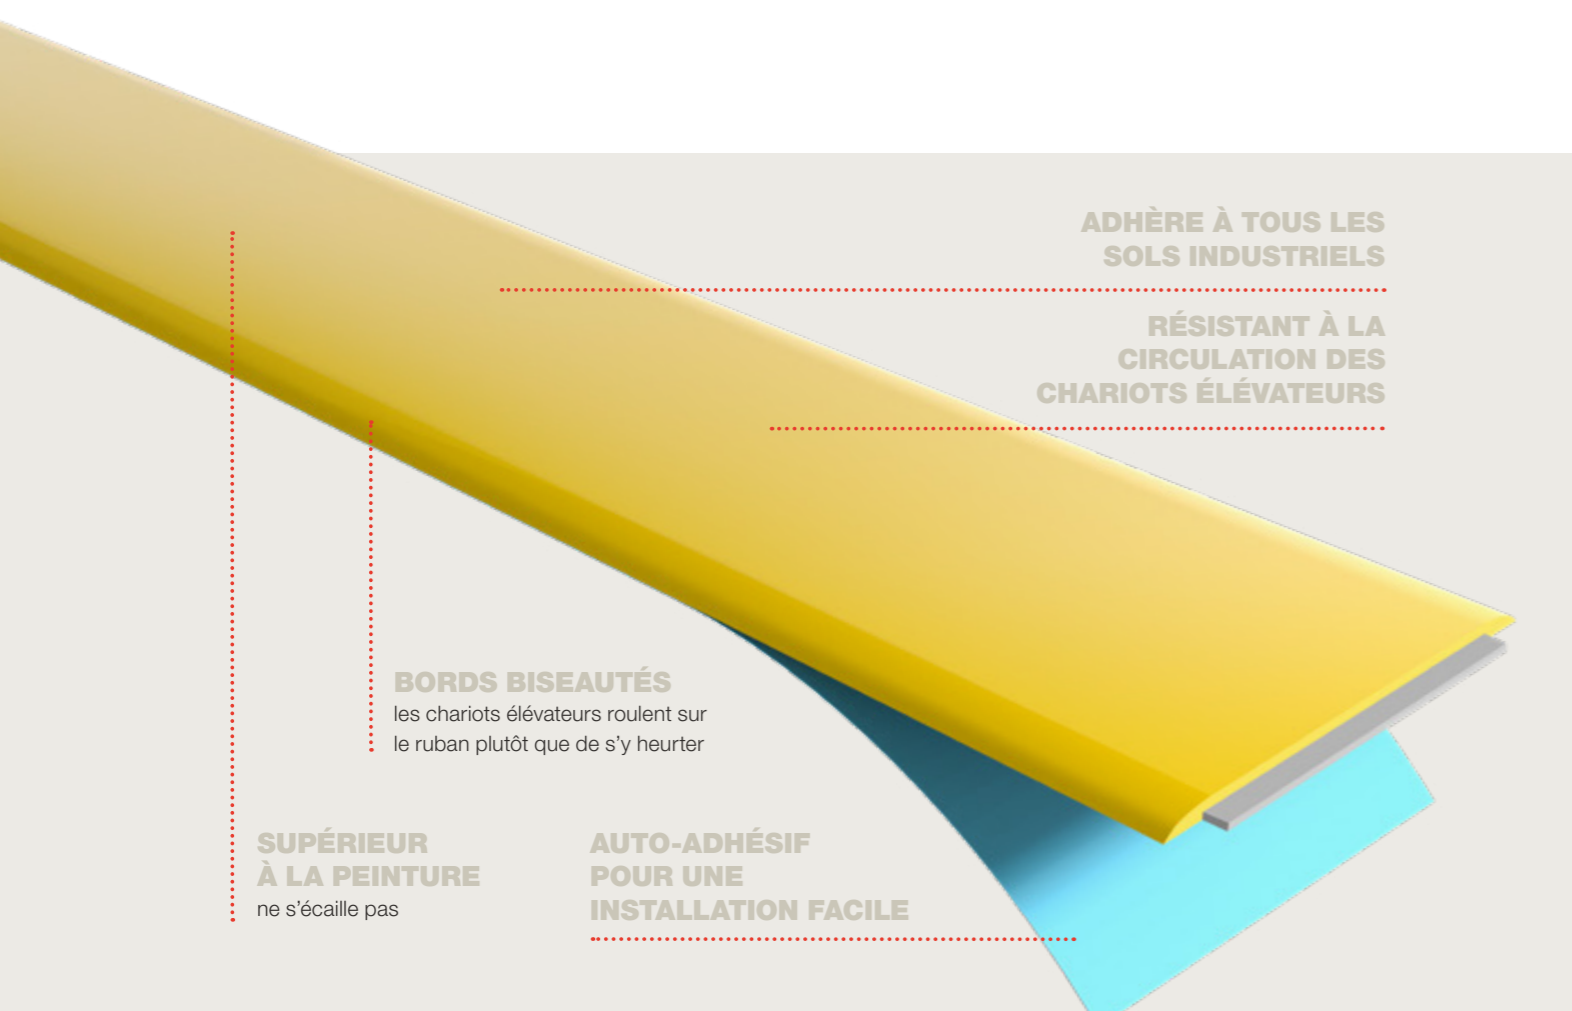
ADHÈRE À TOUS LES SOLS INDUSTRIELS

RÉSISTANT À LA CIRCULATION DES CHARIOTS ÉLÉVATEURS

BORDS BISEAUTÉS
les chariots élévateurs roulent sur le ruban plutôt que de s'y heurter

SUPÉRIEUR À LA PEINTURE
ne s'écaille pas

AUTO-ADHÉSIF POUR UNE INSTALLATION FACILE